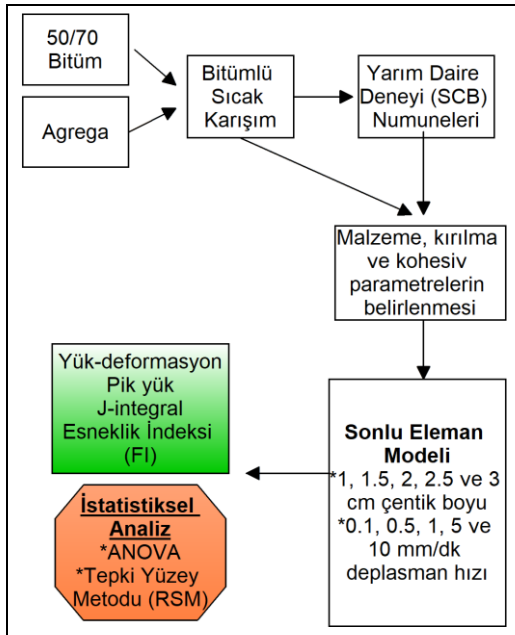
50/70
Bitüm

Agrega

Bitümlü
Sıcak
Karışım

Yarım Daire
Deneyi (SCB)
Numuneleri

Malzeme, kırılma ve kohesiv parametrelerin belirlenmesi

Yük-deformasyon
Pik yük
J-integral
Esneklik İndeksi
(FI)

**Sonlu Eleman Modeli**
*1, 1.5, 2, 2.5 ve 3 cm çentik boyu
*0.1, 0.5, 1, 5 ve 10 mm/dk deplasman hızı

**İstatistiksel Analiz**
*ANOVA
*Tepki Yüzey Metodu (RSM)